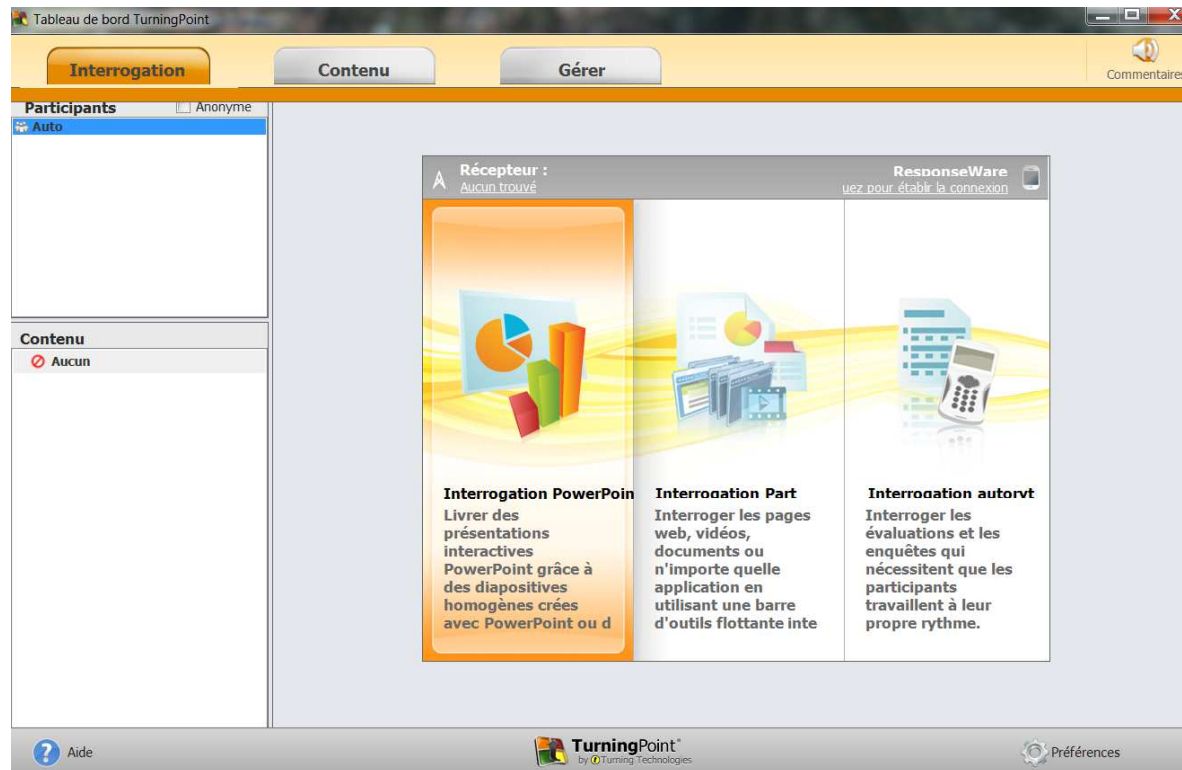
Tableau de bord TurningPoint

Interrogation

Contenu

Gérer

Commentaires

Participants
Anonyme
Auto

Contenu
Aucun

Récepteur :
Aucun trouvé

ResponseWare
uez pour établir la connexion

Interrogation PowerPoin
Livrer des présentations interactives PowerPoint grâce à des diapositives homogènes crées avec PowerPoint ou d

Interrogation Part
Interroger les pages web, vidéos, documents ou n'importe quelle application en utilisant une barre d'outils flottante inte

Interrogation autoryt
Interroger les évaluations et les enquêtes qui nécessitent que les participants travaillent à leur propre rythme.

Aide

TurningPoint®
by Turning Technologies

Préférences